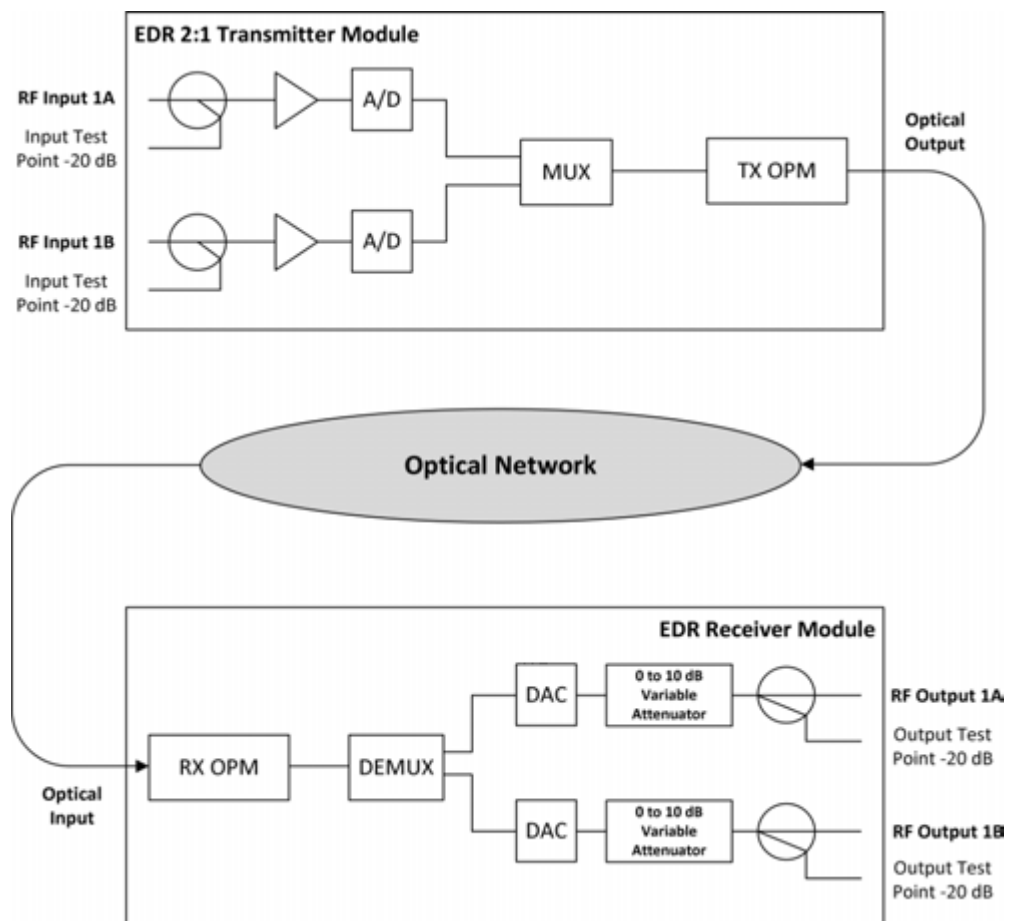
EDR 2:1 Transmitter Module

RF Input 1A

Input Test Point -20 dB

A/D

MUX

TX OPM

Optical Output

RF Input 1B

Input Test Point -20 dB

A/D

Optical Network

EDR Receiver Module

DAC

0 to 10 dB Variable Attenuator

RF Output 1A

Output Test Point -20 dB

RX OPM

DEMUX

Optical Input

DAC

0 to 10 dB Variable Attenuator

RF Output 1B

Output Test Point -20 dB